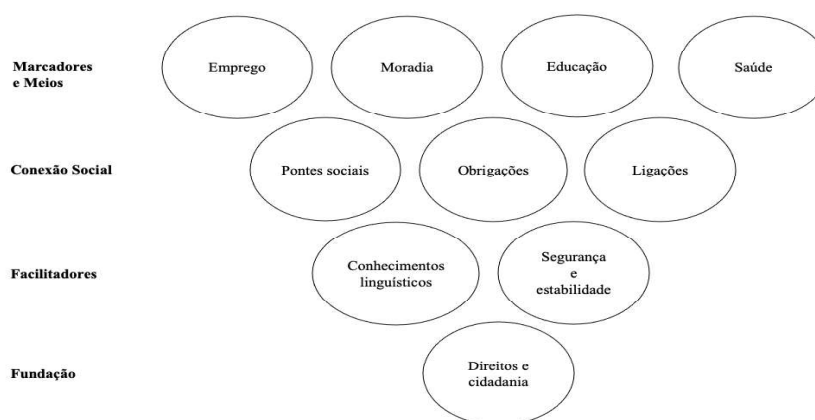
Marcadores e Meios

Emprego

Moradia

Educação

Saúde

Conexão Social

Pontes sociais

Obrigações

Ligações

Facilitadores

Conhecimentos linguísticos

Segurança e estabilidade

Fundação

Direitos e cidadania